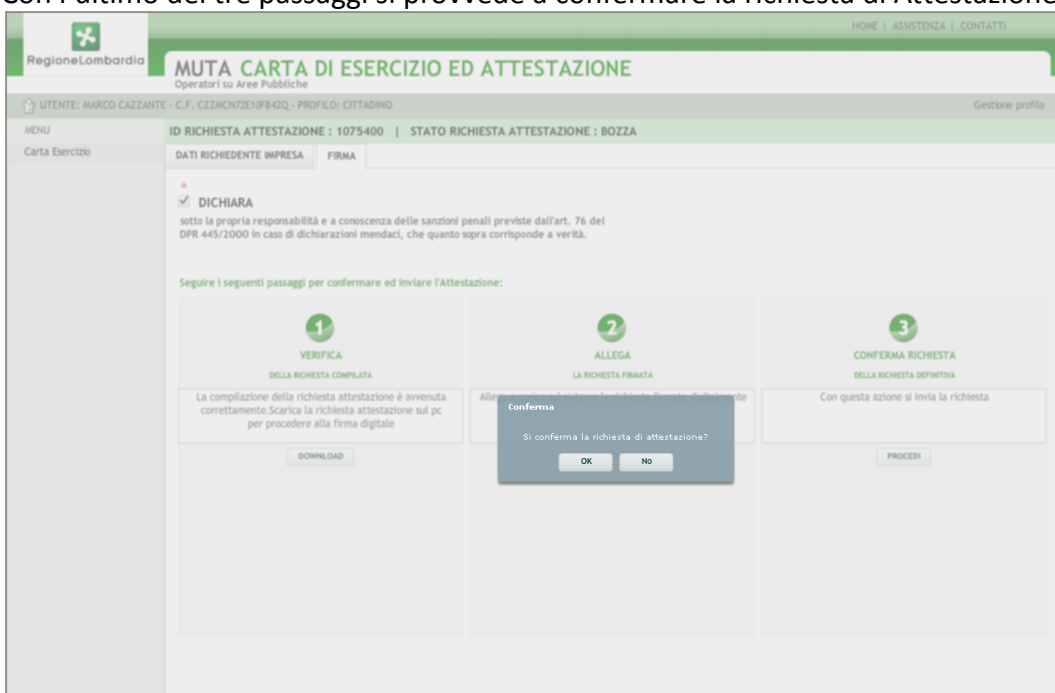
Con l'ultimo dei tre passaggi si provvede a confermare la richiesta di Attestazione

HOME | ASSISTENZA | CONTATTI

RegioneLombardia

MUTA CARTA DI ESERCIZIO ED ATTESTAZIONE
Operatori su Aree Pubbliche

UTENTE: MARCO CAZZANTE - C.F. CZZMCN72E10F842Q - PROFILO: CITTADINO

Gestione profilo

MENU

Carta Esercizio

ID RICHIESTA ATTESTAZIONE : 1075400 | STATO RICHIESTA ATTESTAZIONE : BOZZA

DATI RICHIEDENTE IMPRESA

FIRMA

*

DICHIARA

sotto la propria responsabilità e a conoscenza delle sanzioni penali previste dall'art. 76 del DPR 445/2000 in caso di dichiarazioni mendaci, che quanto sopra corrisponde a verità.

Seguire i seguenti passaggi per confermare ed inviare l'Attestazione:

1
VERIFICA
DELLA RICHIESTA COMPILATA
La compilazione della richiesta attestazione è avvenuta correttamente.Scarica la richiesta attestazione sul pc per procedere alla firma digitale
DOWNLOAD

2
ALLEGA
LA RICHIESTA FIRMATA
Alleg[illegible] nte

3
CONFERMA RICHIESTA
DELLA RICHIESTA DEFINITIVA
Con questa azione si invia la richiesta
PROCEDI

Conferma
Si conferma la richiesta di attestazione?
OK
No